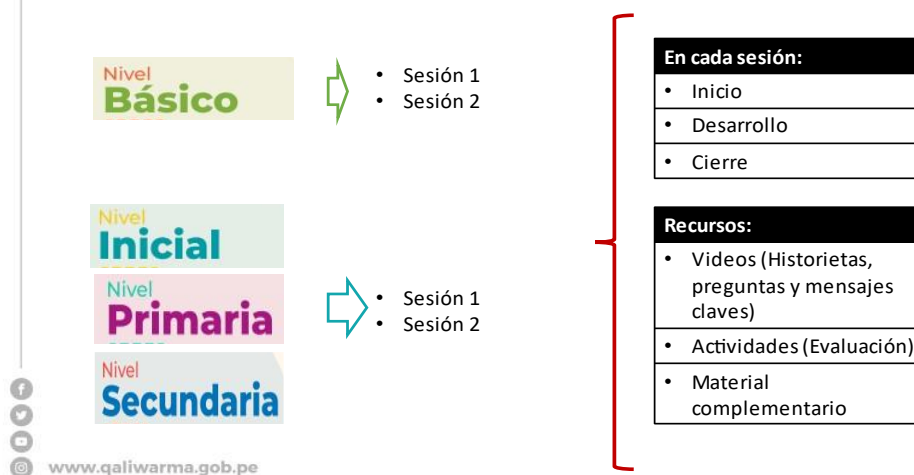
Nivel
Básico

- Sesión 1
- Sesión 2

Nivel
Inicial

Nivel
Primaria

Nivel
Secundaria

- Sesión 1
- Sesión 2

| En cada sesión: |
|---|
| • Inicio |
| • Desarrollo |
| • Cierre |

| Recursos: |
|---|
| • Videos (Historietas, preguntas y mensajes claves) |
| • Actividades (Evaluación) |
| • Material complementario |

www.qaliwarma.gob.pe